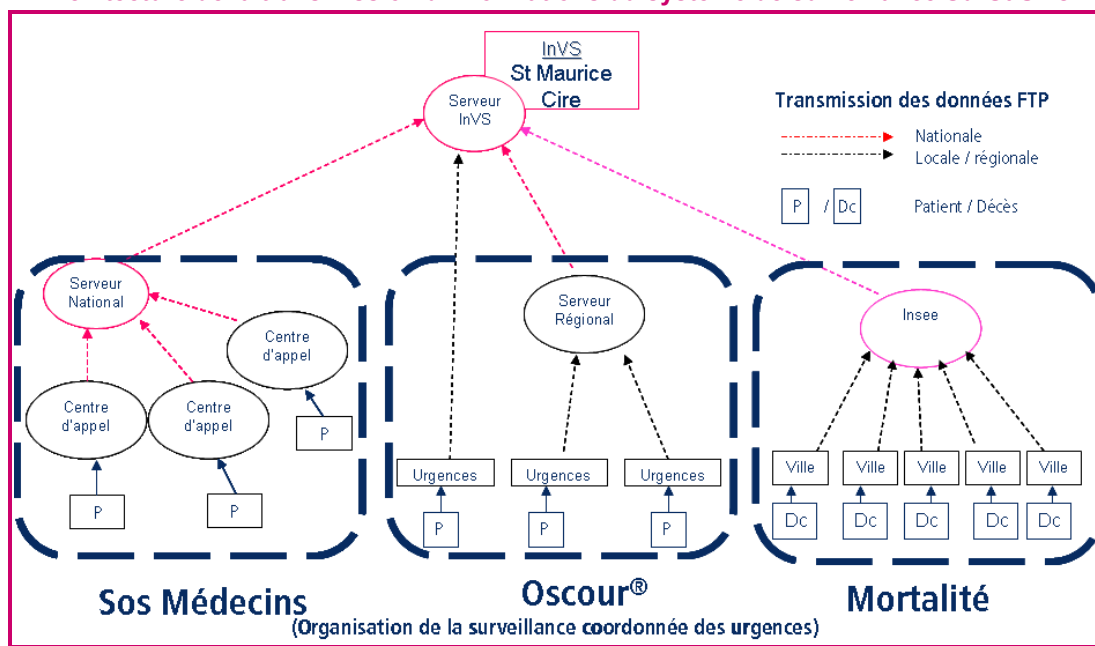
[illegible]

InVS
St Maurice
Cire

Serveur InVS

Transmission des données FTP
Nationale
Locale / régionale

P / Dc Patient / Décès

Serveur National

Centre d'appel

Centre d'appel

Centre d'appel

P

P

P

Serveur Régional

Urgences

Urgences

Urgences

P

P

P

Insee

Ville

Ville

Ville

Ville

Ville

Dc

Dc

Dc

Dc

Dc

Sos Médecins

Oscour®
(Organisation de la surveillance coordonnée des urgences)

Mortalité